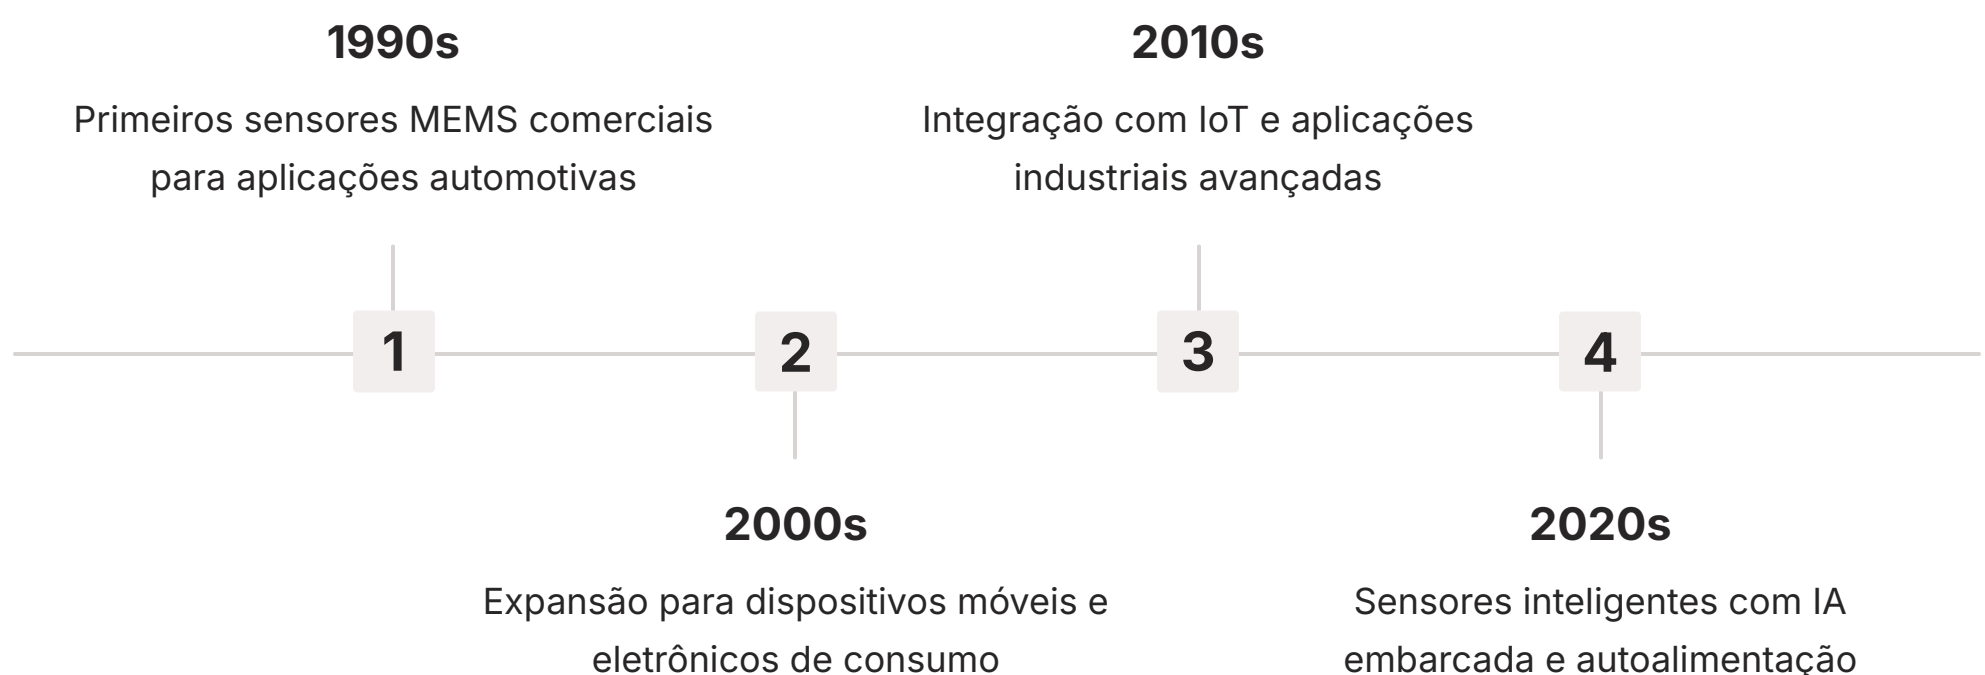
1990s

Primeiros sensores MEMS comerciais para aplicações automotivas

2010s

Integração com IoT e aplicações industriais avançadas

1

2

3

4

2000s

Expansão para dispositivos móveis e eletrônicos de consumo

2020s

Sensores inteligentes com IA embarcada e autoalimentação